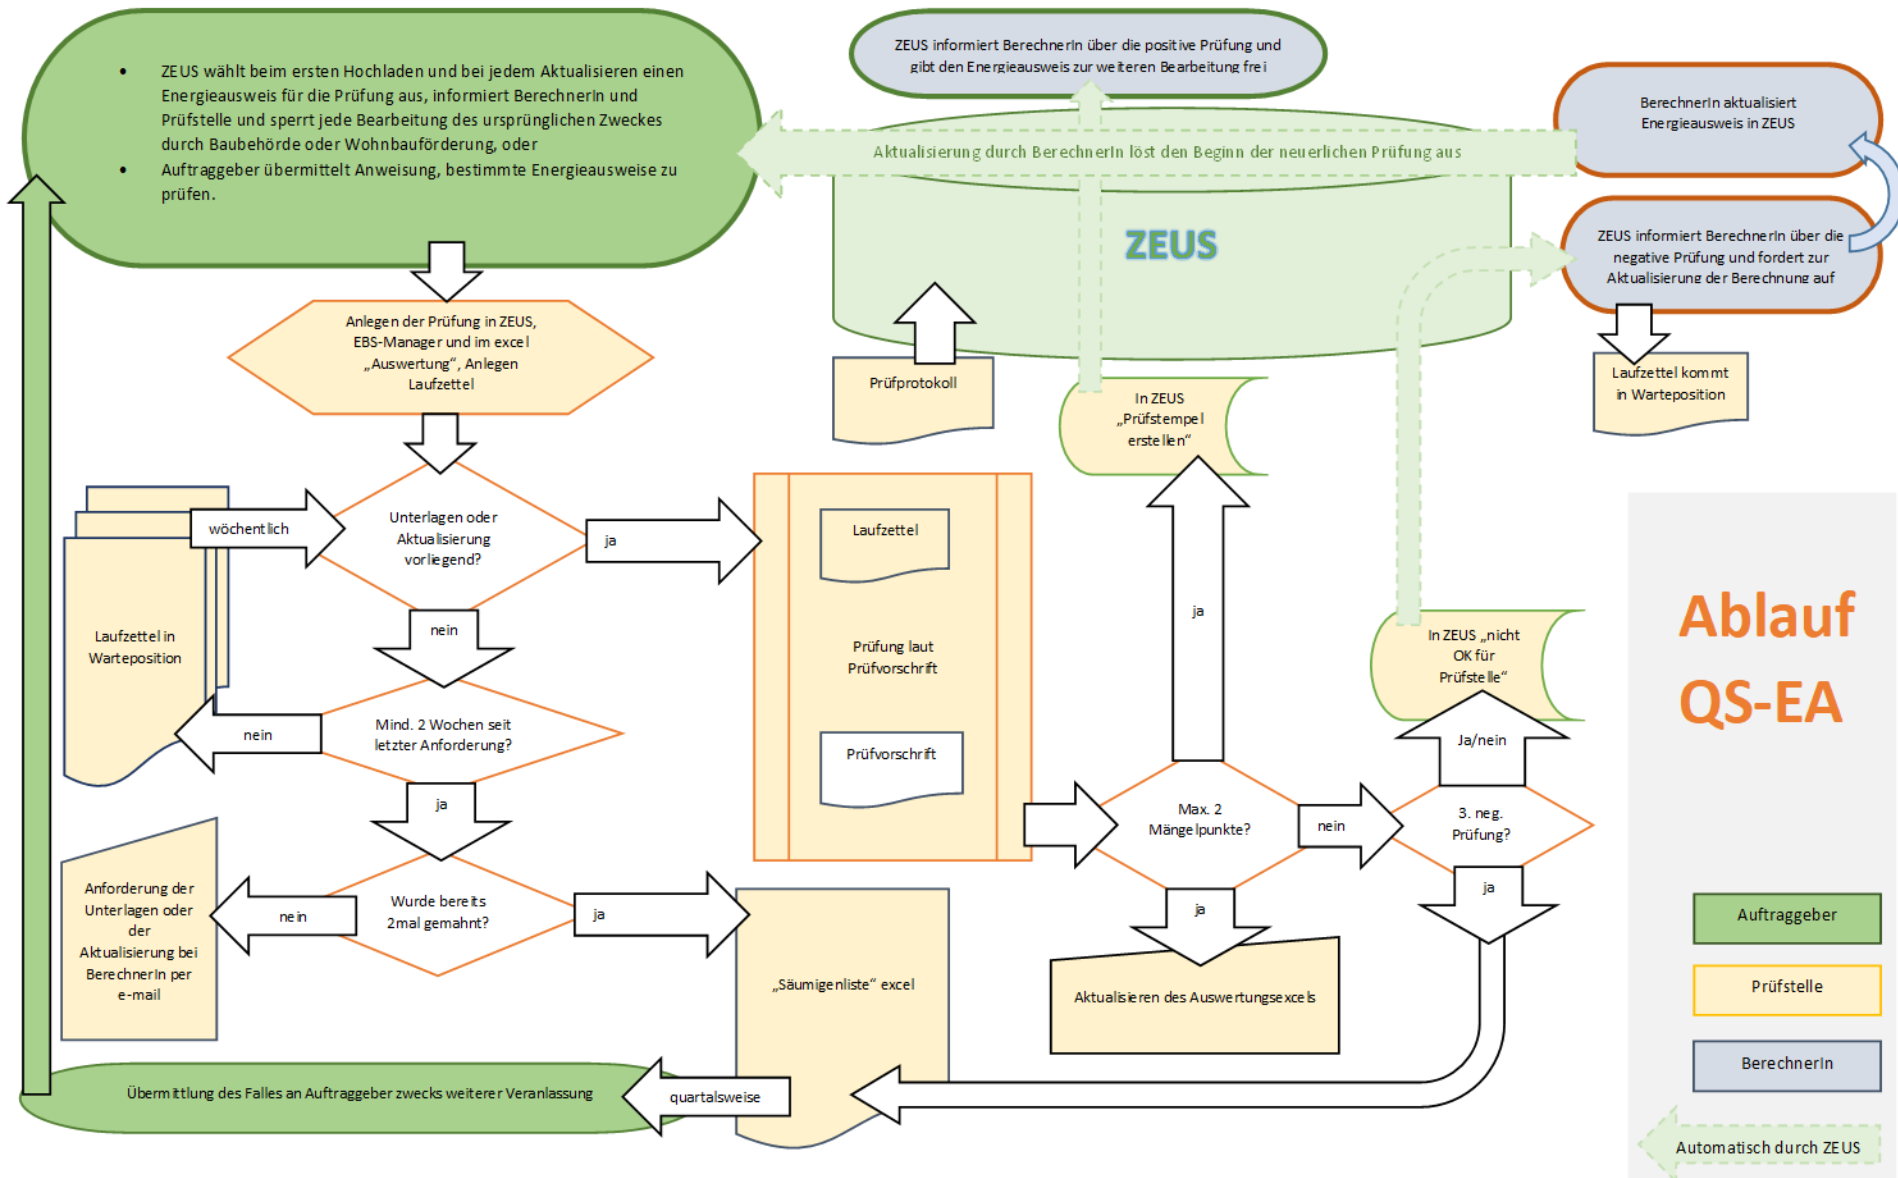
- ZEUS wählt beim ersten Hochladen und bei jedem Aktualisieren einen Energieausweis für die Prüfung aus, informiert BerechnerIn und Prüfstelle und sperrt jede Bearbeitung des ursprünglichen Zweckes durch Baubehörde oder Wohnbauförderung, oder
- Auftraggeber übermittelt Anweisung, bestimmte Energieausweise zu prüfen.

ZEUS informiert BerechnerIn über die positive Prüfung und gibt den Energieausweis zur weiteren Bearbeitung frei

BerechnerIn aktualisiert Energieausweis in ZEUS

Aktualisierung durch BerechnerIn löst den Beginn der neuerlichen Prüfung aus

ZEUS

ZEUS informiert BerechnerIn über die negative Prüfung und fordert zur Aktualisierung der Berechnung auf

Anlegen der Prüfung in ZEUS, EBS-Manager und im excel „Auswertung", Anlegen Laufzettel

Prüfprotokoll

In ZEUS „Prüfstempel erstellen"

Laufzettel kommt in Warteposition

Unterlagen oder Aktualisierung vorliegend?

wöchentlich

ja

Laufzettel

Laufzettel in Warteposition

nein

Prüfung laut Prüfvorschrift

ja

In ZEUS „nicht OK für Prüfstelle"

Ablauf QS-EA

Mind. 2 Wochen seit letzter Anforderung?

nein

Prüfvorschrift

Ja/nein

ja

Max. 2 Mängelpunkte?

nein

3. neg. Prüfung?

Anforderung der Unterlagen oder der Aktualisierung bei BerechnerIn per e-mail

nein

Wurde bereits 2mal gemahnt?

ja

ja

ja

Auftraggeber

„Säumigenliste" excel

Aktualisieren des Auswertungsexcels

Prüfstelle

BerechnerIn

Übermittlung des Falles an Auftraggeber zwecks weiterer Veranlassung

quartalsweise

Automatisch durch ZEUS